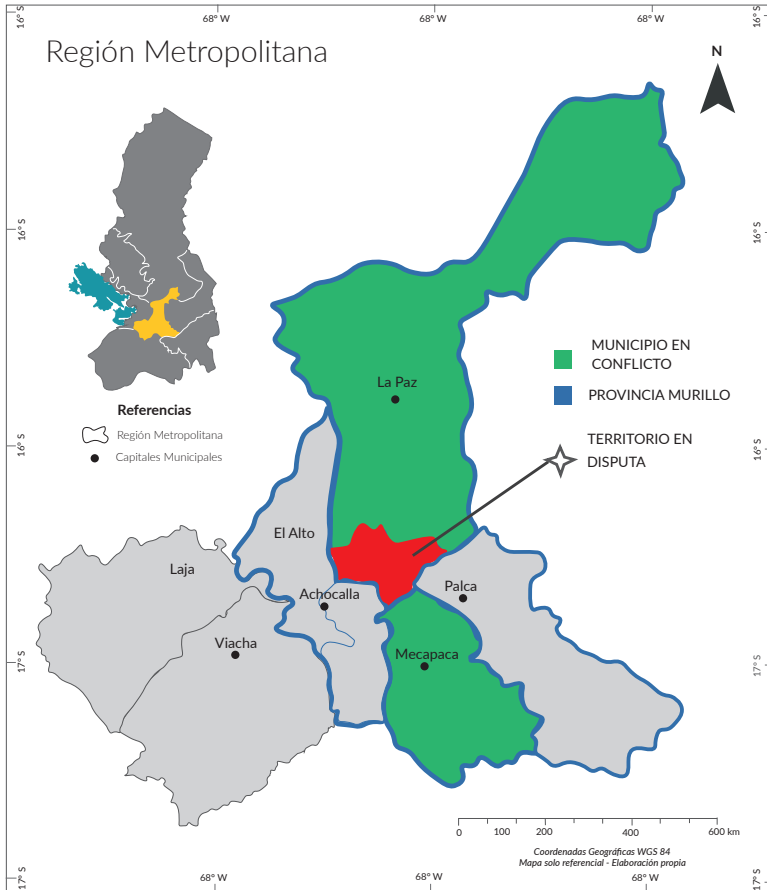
68° W
68° W
68° W
16° S
16° S

Región Metropolitana

N

16° S
16° S

Referencias
Región Metropolitana
Capitales Municipales

La Paz

MUNICIPIO EN CONFLICTO
PROVINCIA MURILLO

16° S
16° S

TERRITORIO EN DISPUTA

El Alto
Laja
Achocalla
Palca
Viacha
Mecapaca

17° S
17° S

0 100 200 400 600 km
Coordenadas Geográficas WGS 84
Mapa solo referencial - Elaboración propia

17° S
68° W
68° W
68° W
17° S